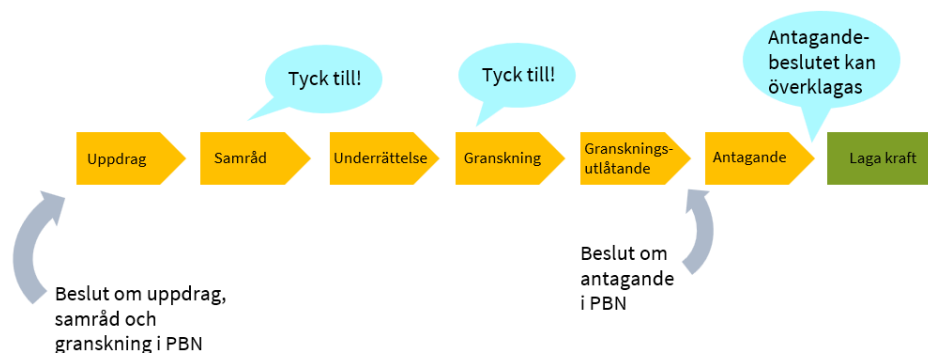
Tyck till!

Tyck till!

Antagandebeslutet kan överklagas

Uppdrag

Samråd

Underrättelse

Granskning

Gransknings-utlåtande

Antagande

Laga kraft

Beslut om uppdrag, samråd och granskning i PBN

Beslut om antagande i PBN